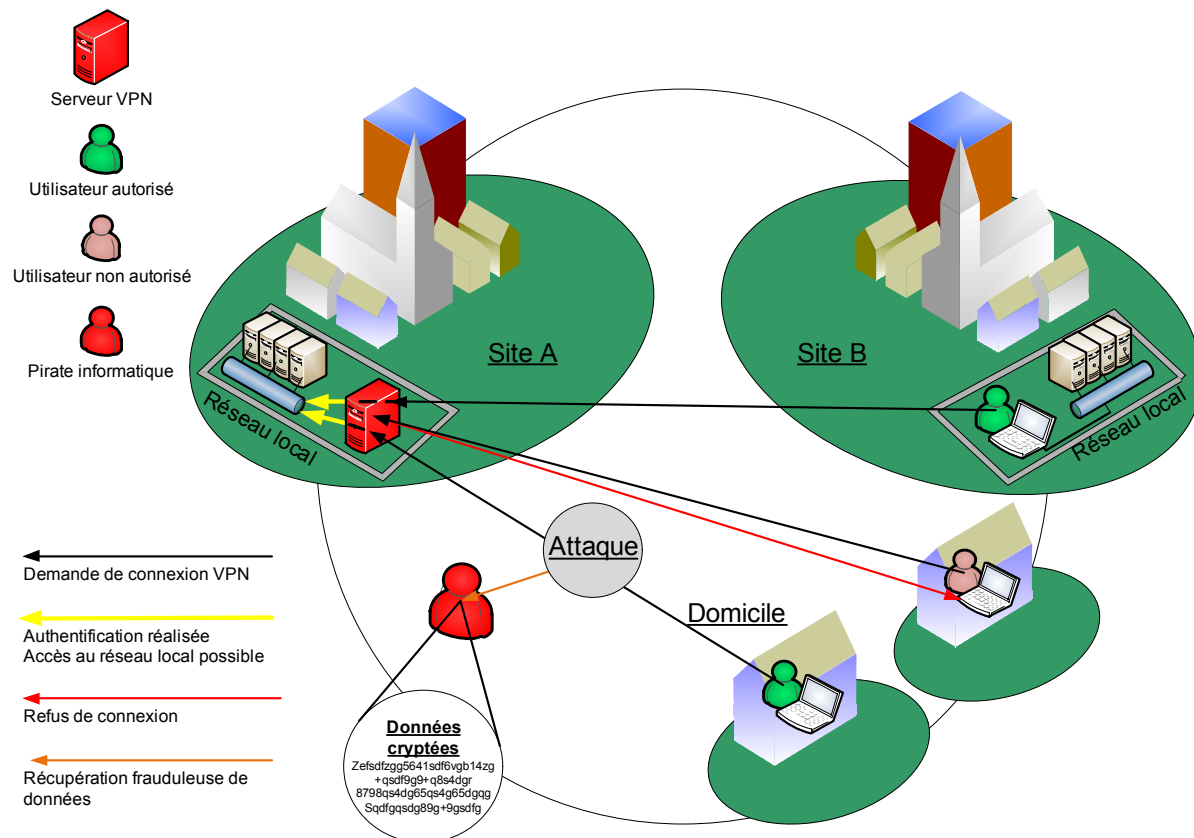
Serveur VPN

Utilisateur autorisé

Utilisateur non autorisé

Pirate informatique

Site A

Site B

Réseau local

Réseau local

Attaque

Domicile

Demande de connexion VPN

Authentification réalisée
Accès au réseau local possible

Refus de connexion

Récupération frauduleuse de données

Données cryptées
Zefsdfzgg5641sdf6vgb14zg
+qsdf9g9+q8s4dgr
8798qs4dg65qs4g65dgqg
Sqdfgqsdg89g+9gsdfg